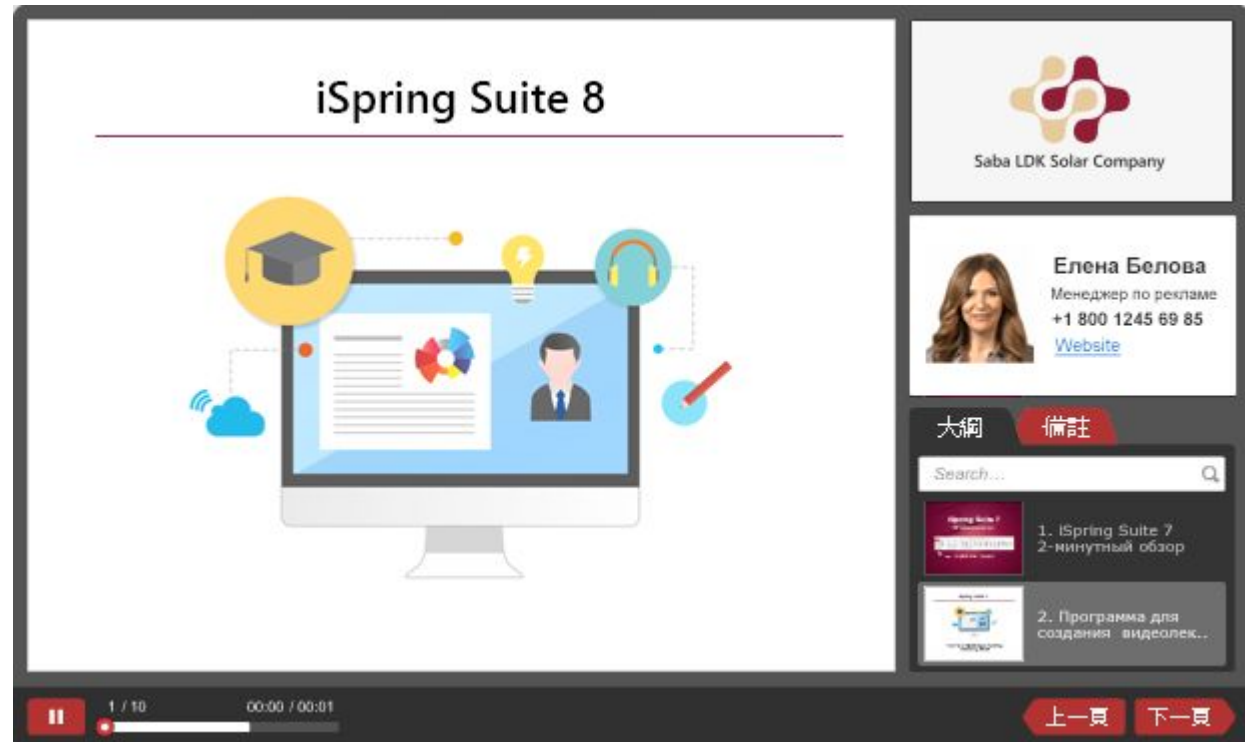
iSpring Suite 8

Saba LDK Solar Company

Елена Белова
Менеджер по рекламе
+1 800 1245 69 85
Website

大綱
備註

Search...

1. iSpring Suite 7 2-минутный обзор

2. Программа для создания видеолек..

1 / 10
00:00 / 00:01

上一頁
下一頁